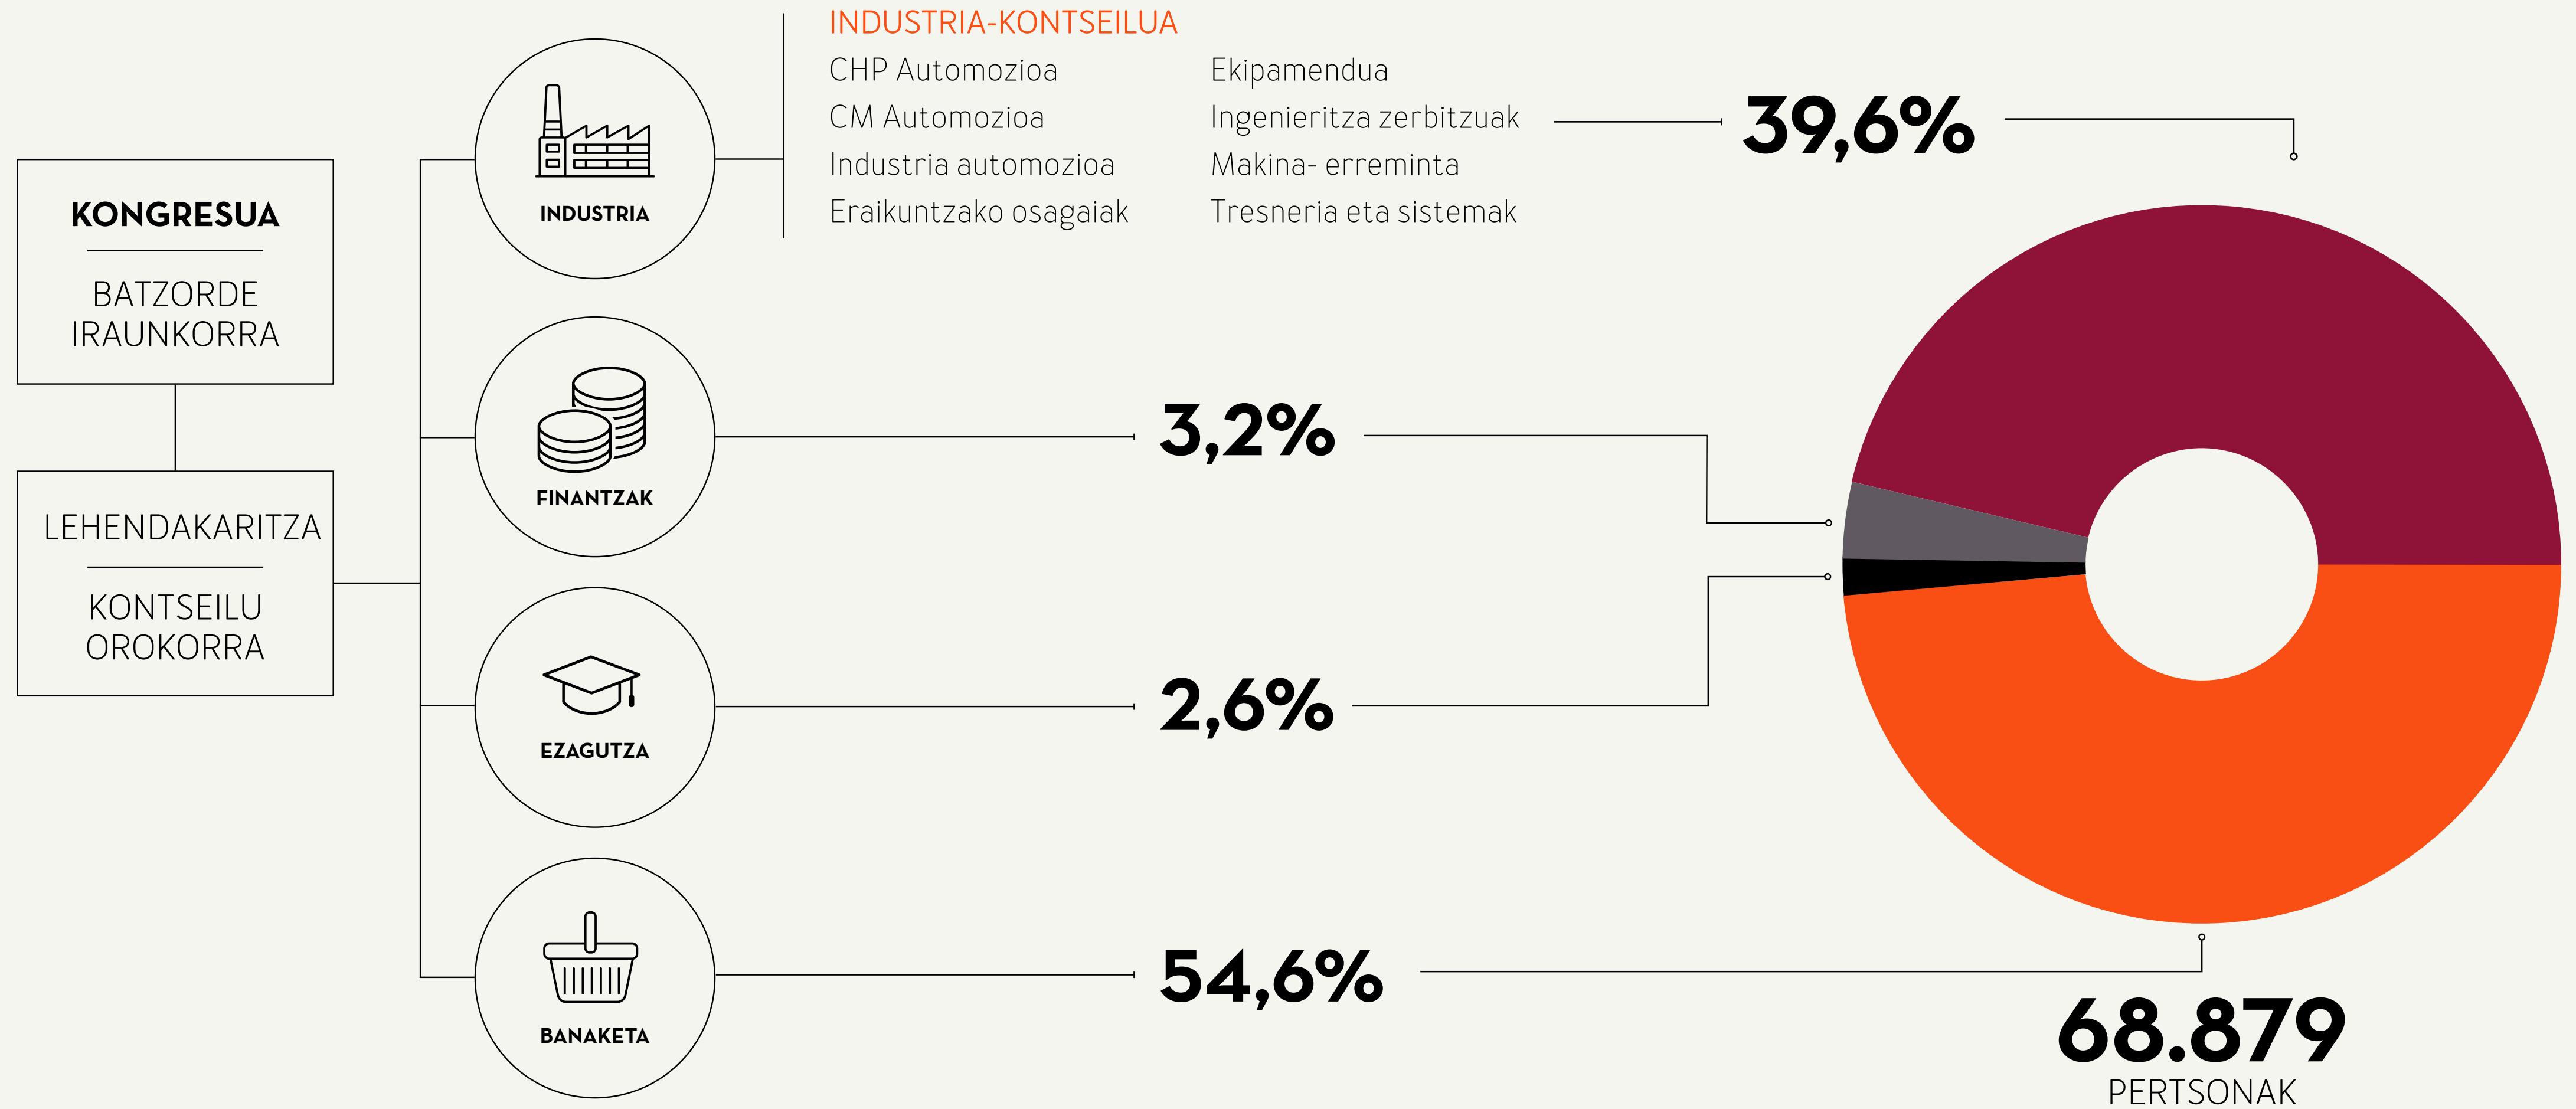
KONGRESUA

BATZORDE IRAUNKORRA

LEHENDAKARITZA

KONTSEILU OROKORRA

INDUSTRIA

FINANTZAK

EZAGUTZA

BANAKETA

INDUSTRIA-KONTSEILUA

CHP Automozioa
CM Automozioa
Industria automozioa
Eraikuntzako osagaiak

Ekipamendua
Ingenieritza zerbitzuak
Makina- erreminta
Tresneria eta sistemak

39,6%

3,2%

2,6%

54,6%

68.879
PERTSONAK